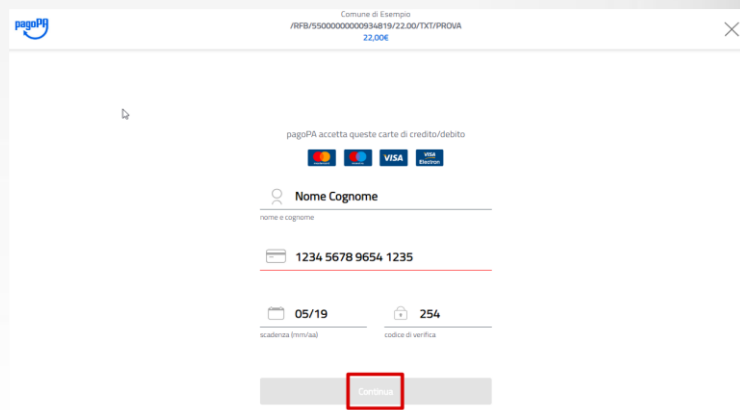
pagoPA

Comune di Esempio
/RFB/550000000000934819/22.00/TXT/PROVA
22,00€

pagoPA accetta queste carte di credito/debito

VISA

VISA Electron

Nome Cognome
nome e cognome

1234 5678 9654 1235

05/19
scadenza (mm/aa)

254
codice di verifica

Continua